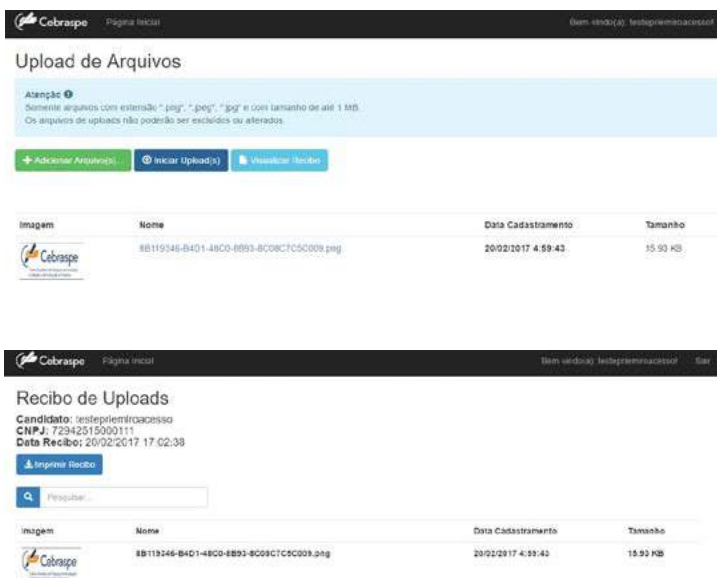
Cebraspe Página Inicial Bem-vindo(a): testepremioacessof

Upload de Arquivos

Atenção
Somente arquivos com extensão ".png", ".jpeg", ".jpg" e com tamanho de até 1 MB.
Os arquivos de uploads não poderão ser excluídos ou alterados.

+ Adicionar Arquivo(s)... Iniciar Upload(s) Visualizar Recibo

| Imagem | Nome | Data Cadastramento | Tamanho |
|---|---|---|---|
| Cebraspe | 8B119346-B4D1-48C0-8B93-8C08C7C5C009.png | 20/02/2017 4:59:43 | 15.93 KB |

Cebraspe Página Inicial Bem-vindo(a): testepremioacessof Sair

Recibo de Uploads
Candidato: testepremioacesso
CNPJ: 72942515000111
Data Recibo: 20/02/2017 17:02:38

Imprimir Recibo

Pesquisar...

| Imagem | Nome | Data Cadastramento | Tamanho |
|---|---|---|---|
| Cebraspe | 8B119346-B4D1-48C0-8B93-8C08C7C5C009.png | 20/02/2017 4:59:43 | 15.93 KB |